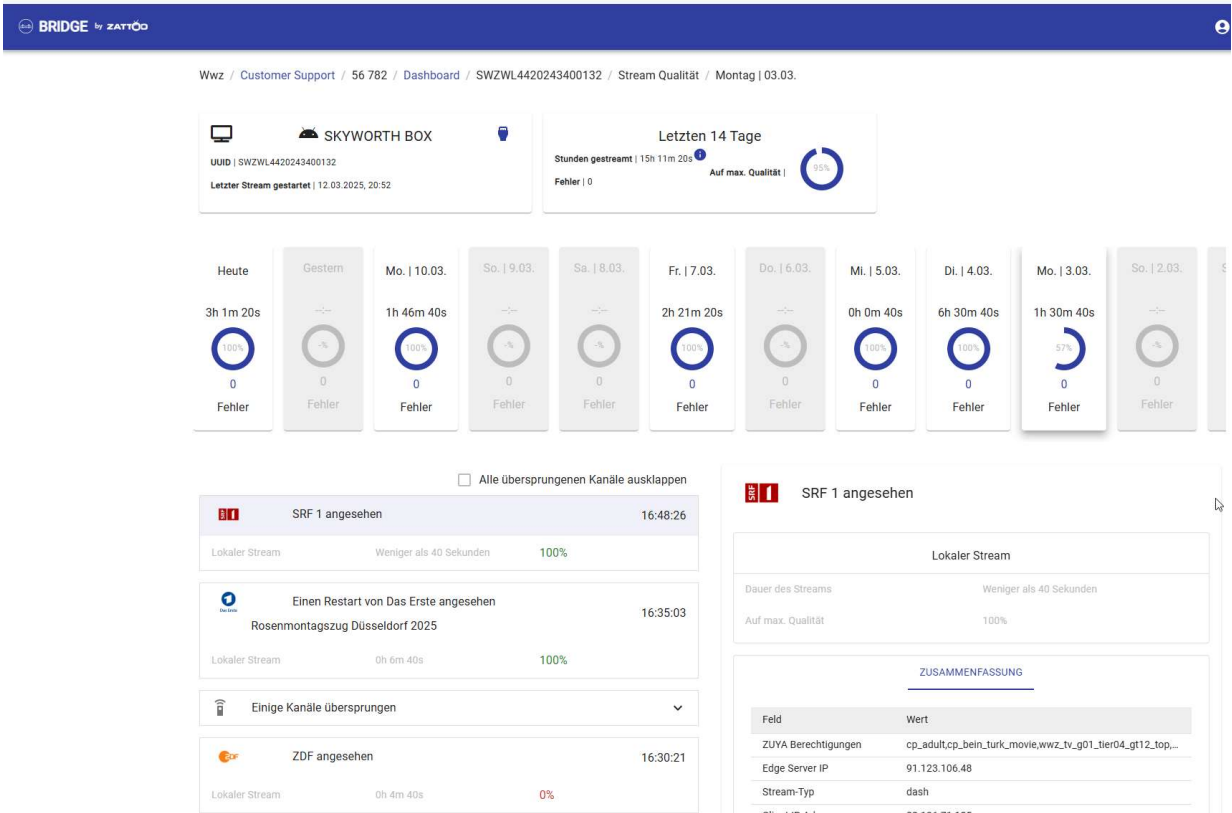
BRIDGE by ZATTOO

Wwz / Customer Support / 56 782 / Dashboard / SWZWL4420243400132 / Stream Qualität / Montag | 03.03.

SKYWORTH BOX
UUID | SWZWL4420243400132
Letzter Stream gestartet | 12.03.2025, 20:52

Letzten 14 Tage
Stunden gestreamt | 15h 11m 20s
Auf max. Qualität |
Fehler | 0
95%

| Heute | Gestern | Mo. \| 10.03. | So. \| 9.03. | Sa. \| 8.03. | Fr. \| 7.03. | Do. \| 6.03. | Mi. \| 5.03. | Di. \| 4.03. | Mo. \| 3.03. | So. \| 2.03. |
|---|---|---|---|---|---|---|---|---|---|---|
| 3h 1m 20s | --:-- | 1h 46m 40s | --:-- | --:-- | 2h 21m 20s | --:-- | 0h 0m 40s | 6h 30m 40s | 1h 30m 40s | --:-- |
| 100% | -% | 100% | -% | -% | 100% | -% | 100% | 100% | 57% | -% |
| 0 | 0 | 0 | 0 | 0 | 0 | 0 | 0 | 0 | 0 | 0 |
| Fehler | Fehler | Fehler | Fehler | Fehler | Fehler | Fehler | Fehler | Fehler | Fehler | Fehler |

Alle übersprungenen Kanäle ausklappen

SRF 1 angesehen 16:48:26
Lokaler Stream Weniger als 40 Sekunden 100%

Einen Restart von Das Erste angesehen 16:35:03
Rosenmontagszug Düsseldorf 2025
Lokaler Stream 0h 6m 40s 100%

Einige Kanäle übersprungen

ZDF angesehen 16:30:21
Lokaler Stream 0h 4m 40s 0%

SRF 1 angesehen

Lokaler Stream
Dauer des Streams Weniger als 40 Sekunden
Auf max. Qualität 100%

ZUSAMMENFASSUNG

| Feld | Wert |
|---|---|
| ZUYA Berechtigungen | cp_adult,cp_bein_turk_movie,wwz_tv_g01_tier04_gt12_top,... |
| Edge Server IP | 91.123.106.48 |
| Stream-Typ | dash |